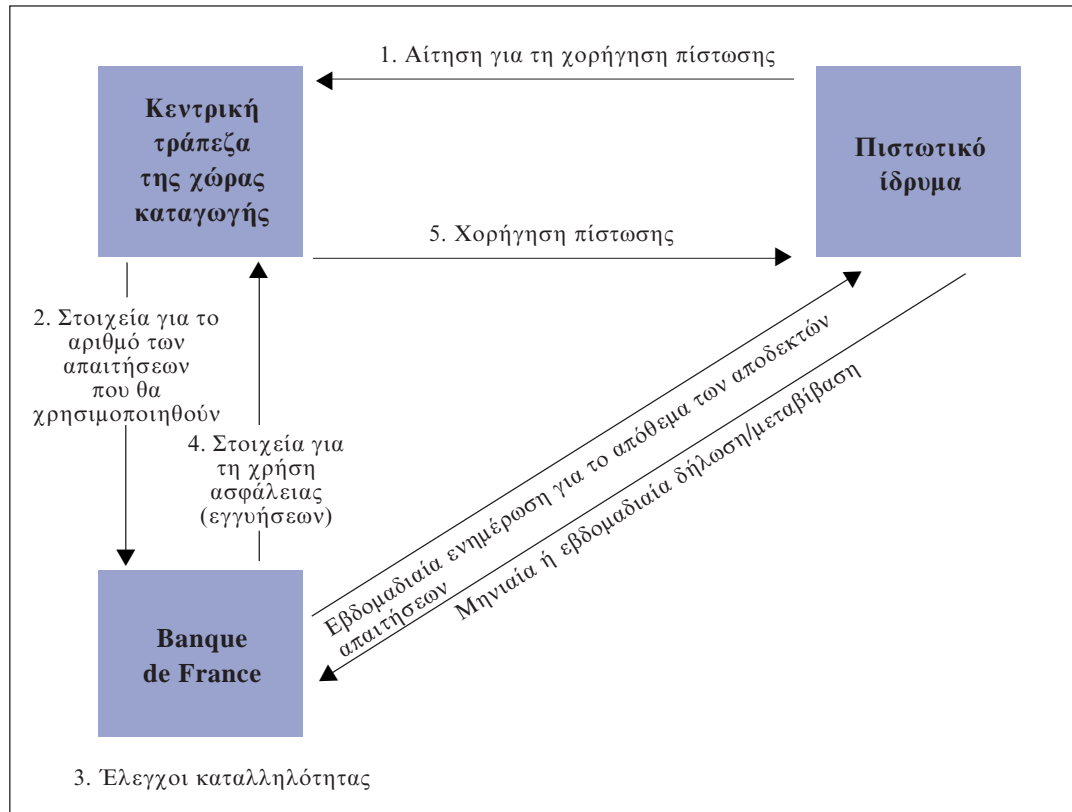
1. Αίτηση για τη χορήγηση πίστωσης

Κεντρική τράπεζα της χώρας καταγωγής

Πιστωτικό ίδρυμα

5. Χορήγηση πίστωσης

2. Στοιχεία για το αριθμό των απαιτήσεων που θα χρησιμοποιηθούν

4. Στοιχεία για τη χρήση ασφάλειας (εγγυήσεων)

Εβδομαδιαία ενημέρωση για το απόθεμα των αποδεκτών απαιτήσεων

Μηνιαία ή εβδομαδιαία δήλωση/μεταβίβαση

Banque de France

3. Έλεγχοι καταλληλότητας